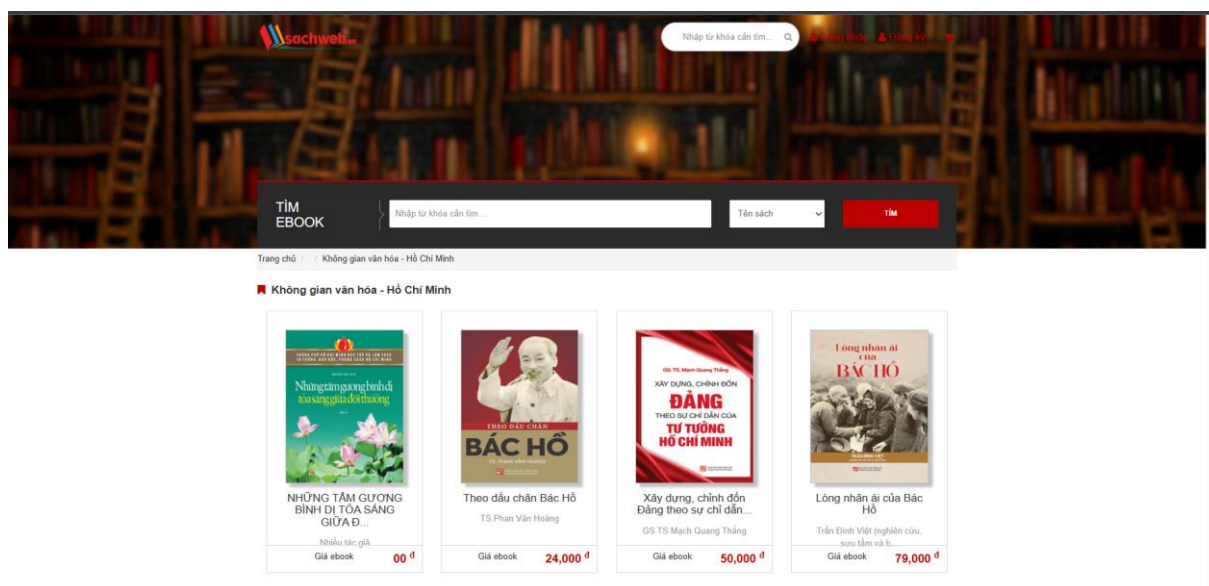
sachweb

Nhập từ khóa cần tìm...

Đăng nhập Đăng ký

TÌM EBOOK

Nhập từ khóa cần tìm ...

Tên sách

TÌM

Trang chủ / / Không gian văn hóa - Hồ Chí Minh

Không gian văn hóa - Hồ Chí Minh

Những tấm gương bình dị tỏa sáng giữa đời thường

NHỮNG TẤM GƯƠNG BÌNH DỊ TỎA SÁNG GIỮA Đ...

Nhiều tác giả

Giá ebook 00 đ

THEO DẤU CHÂN BÁC HỒ

TS. PHAN VĂN HOÀNG

Theo dấu chân Bác Hồ

TS.Phan Văn Hoàng

Giá ebook 24,000 đ

GS. TS. Mạch Quang Thắng

XÂY DỰNG, CHỈNH ĐỐN ĐẢNG THEO SỰ CHỈ DẪN CỦA TƯ TƯỞNG HỒ CHÍ MINH

Xây dựng, chỉnh đốn Đảng theo sự chỉ dẫn...

GS.TS Mạch Quang Thắng

Giá ebook 50,000 đ

Lòng nhân ái của BÁC HỒ

Lòng nhân ái của Bác Hồ

Trần Đình Việt (nghiên cứu, sưu tầm và b...

Giá ebook 79,000 đ